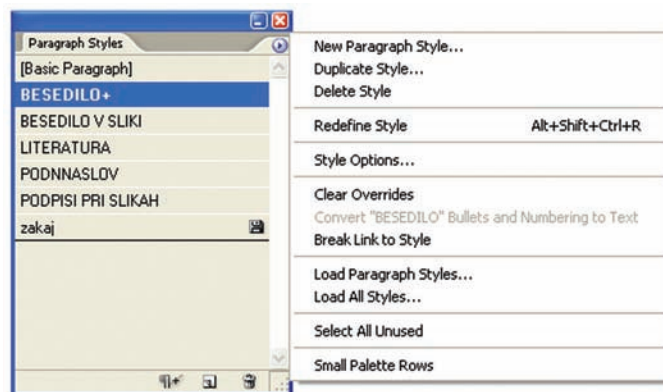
Paragraph Styles
[Basic Paragraph]
BESEDILO+
BESEDILO V SLIKI
LITERATURA
PODNNASLOV
PODPISI PRI SLIKAH
zakaj

New Paragraph Style...
Duplicate Style...
Delete Style

Redefine Style Alt+Shift+Ctrl+R

Style Options...

Clear Overrides
Convert "BESEDILO" Bullets and Numbering to Text
Break Link to Style

Load Paragraph Styles...
Load All Styles...

Select All Unused

Small Palette Rows